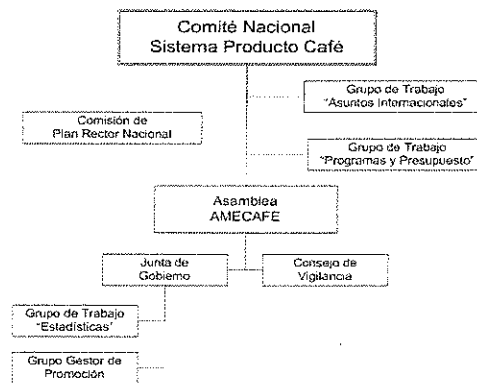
Comité Nacional
Sistema Producto Café

Grupo de Trabajo
"Asuntos Internacionales"

Comisión de
Plan Rector Nacional

Grupo de Trabajo
"Programas y Presupuesto"

Asamblea
AMECAFE

Junta de
Gobierno

Consejo de
Vigilancia

Grupo de Trabajo
"Estadísticas"

Grupo Gestor de
Promoción